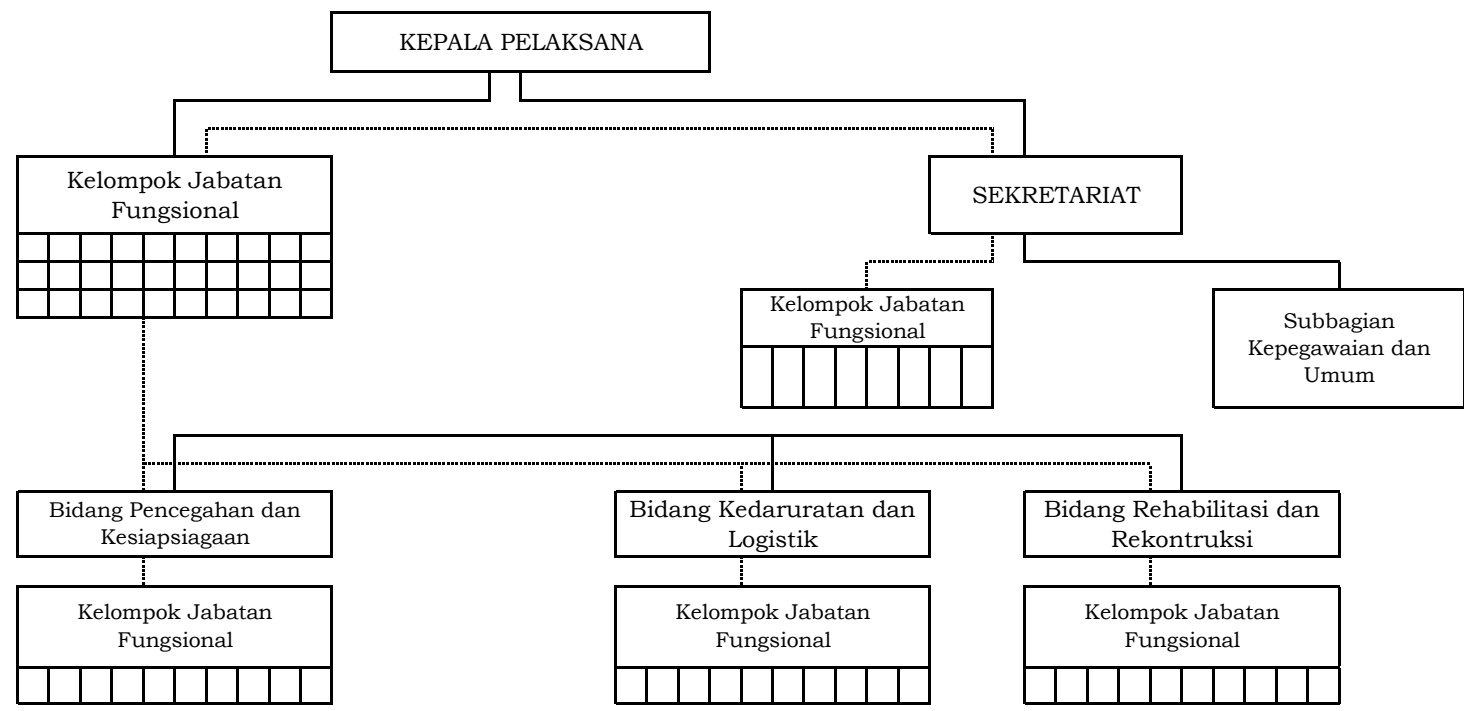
KEPALA PELAKSANA

Kelompok Jabatan Fungsional

SEKRETARIAT

Kelompok Jabatan Fungsional

Subbagian Kepegawaian dan Umum

Bidang Pencegahan dan Kesiapsiagaan

Bidang Kedaruratan dan Logistik

Bidang Rehabilitasi dan Rekontruksi

Kelompok Jabatan Fungsional

Kelompok Jabatan Fungsional

Kelompok Jabatan Fungsional